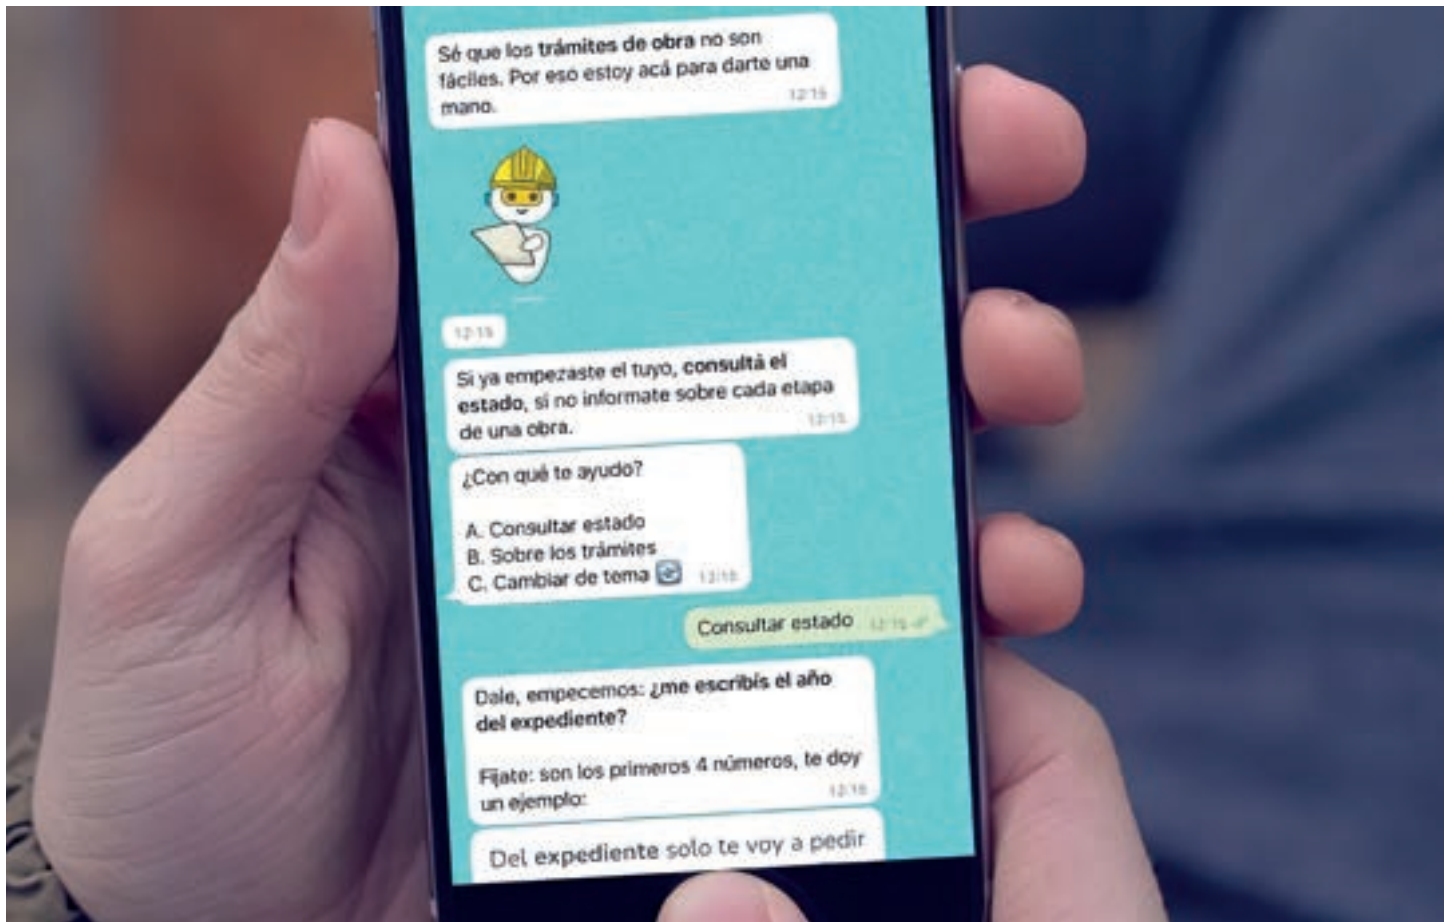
Sé que los trámites de obra no son fáciles. Por eso estoy acá para darte una mano. 12:15

12:15

Si ya empezaste el tuyo, consultá el estado, si no informate sobre cada etapa de una obra. 12:15

¿Con qué te ayudo?

A. Consultar estado
B. Sobre los trámites
C. Cambiar de tema 12:15

Consultar estado 12:15

Dale, empecemos: ¿me escribís el año del expediente?

Fijate: son los primeros 4 números, te doy un ejemplo: 12:15

Del expediente solo te voy a pedir